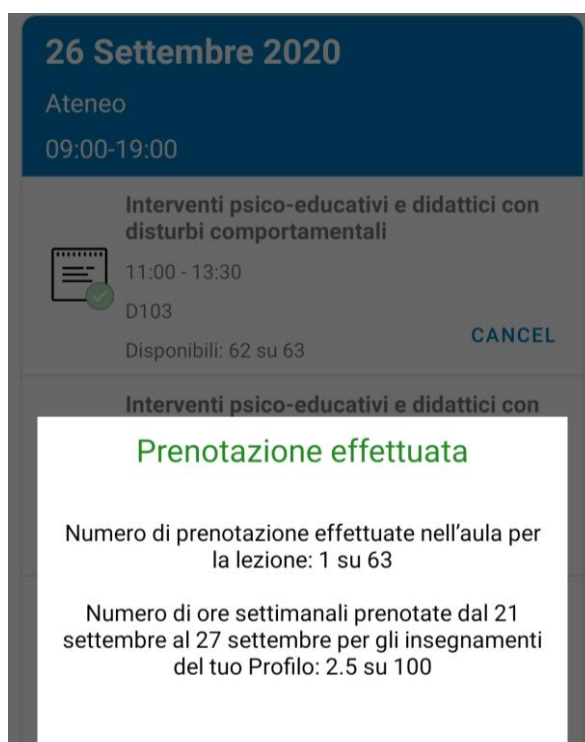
26 Settembre 2020
Ateneo
09:00-19:00

Interventi psico-educativi e didattici con disturbi comportamentali
11:00 - 13:30
D103
Disponibili: 62 su 63
CANCEL

Interventi psico-educativi e didattici con

Prenotazione effettuata

Numero di prenotazione effettuate nell'aula per la lezione: 1 su 63

Numero di ore settimanali prenotate dal 21 settembre al 27 settembre per gli insegnamenti del tuo Profilo: 2.5 su 100